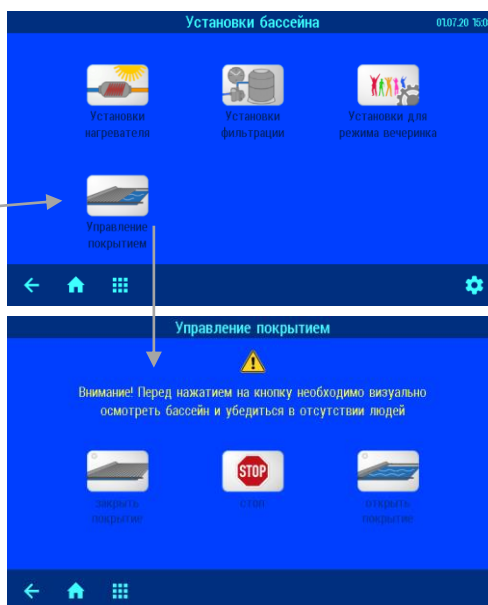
Установки бассейна

01.07.20 15:0

Установки нагревателя

Установки фильтрации

Установки для режима вечеринки

Управление покрытием

Управление покрытием

Внимание! Перед нажатием на кнопку необходимо визуально осмотреть бассейн и убедиться в отсутствии людей

закрыть покрытие

STOP

стоп

открыть покрытие